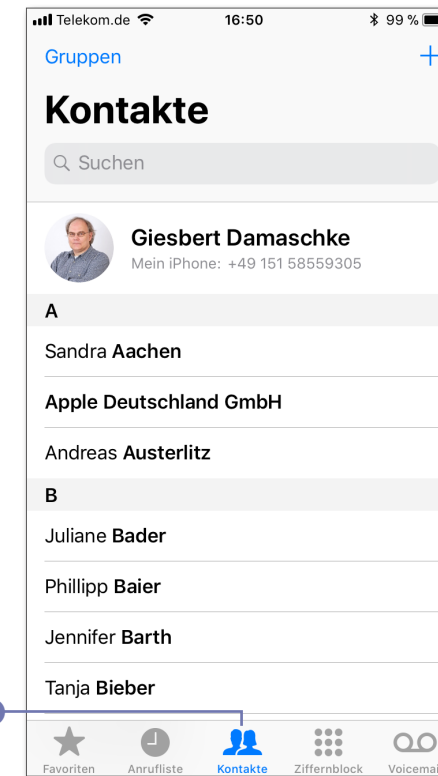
Telekom.de 16:50 99 %

Gruppen +

Kontakte

Suchen

Giesbert Damaschke
Mein iPhone: +49 151 58559305

A

Sandra Aachen

Apple Deutschland GmbH

Andreas Austerlitz

B

Juliane Bader

Phillipp Baier

Jennifer Barth

Tanja Bieber

Favoriten Anrufliste Kontakte Ziffernblock Voicemai